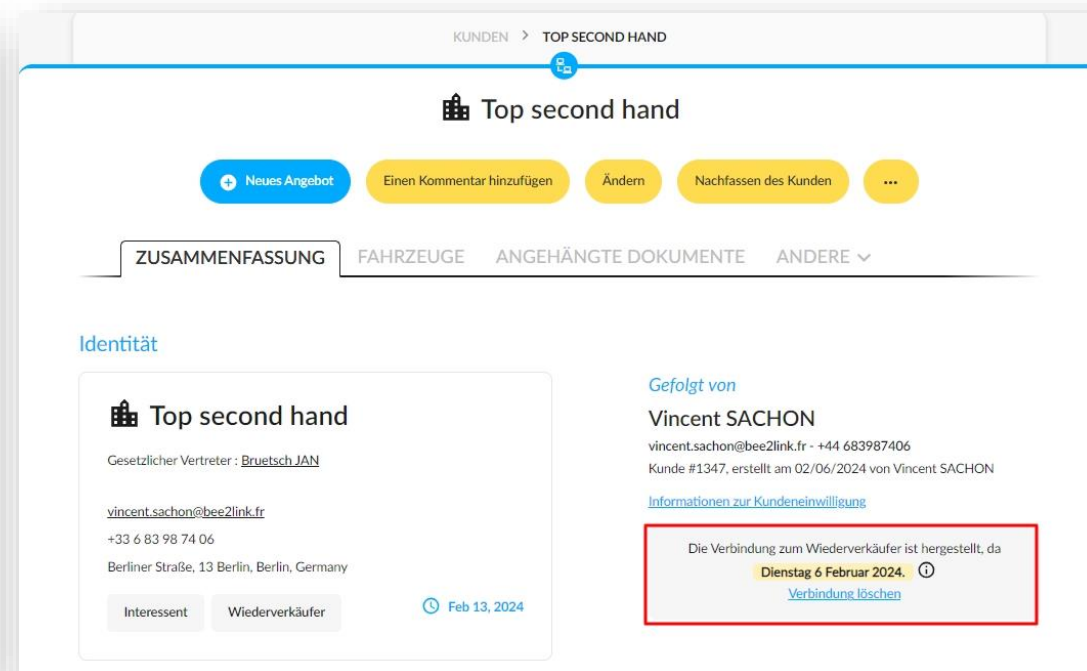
KUNDEN > TOP SECOND HAND

Top second hand

Neues Angebot
Einen Kommentar hinzufügen
Ändern
Nachfassen des Kunden
...

ZUSAMMENFASSUNG
FAHRZEUGE
ANGEHÄNGTE DOKUMENTE
ANDERE

Identität

Top second hand

Gesetzlicher Vertreter : Bruetsch JAN

vincent.sachon@bee2link.fr
+33 6 83 98 74 06
Berliner Straße, 13 Berlin, Berlin, Germany

Interessent
Wiederverkäufer
Feb 13, 2024

Gefolgt von

Vincent SACHON

vincent.sachon@bee2link.fr - +44 683987406
Kunde #1347, erstellt am 02/06/2024 von Vincent SACHON

Informationen zur Kundeneinwilligung

Die Verbindung zum Wiederverkäufer ist hergestellt, da Dienstag 6 Februar 2024.
Verbindung löschen